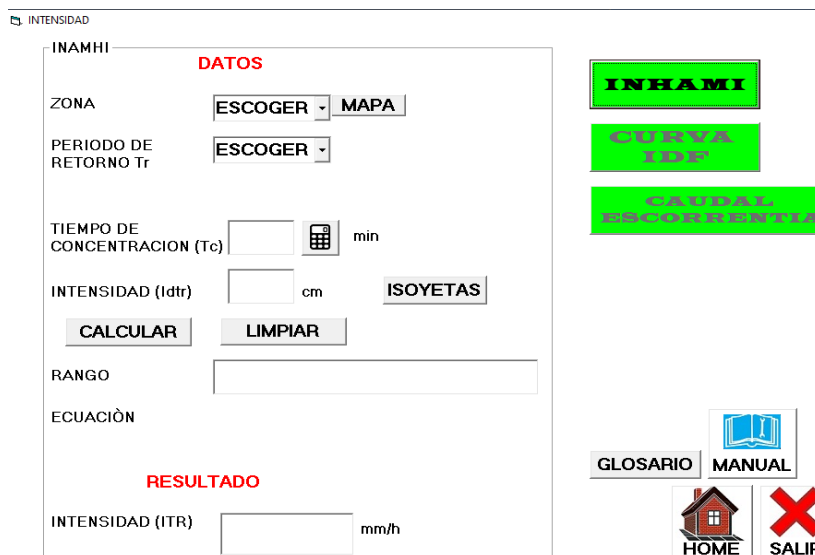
INTENSIDAD

INAMHI

DATOS

ZONA ESCOGER MAPA

PERIODO DE RETORNO Tr ESCOGER

TIEMPO DE CONCENTRACION (Tc) min

INTENSIDAD (Idtr) cm ISOYETAS

CALCULAR LIMPIAR

RANGO

ECUACIÒN

RESULTADO

INTENSIDAD (ITR) mm/h

INHAMI

CURVA IDF

CAUDAL ESCORRENTIA

GLOSARIO MANUAL

HOME SALIR